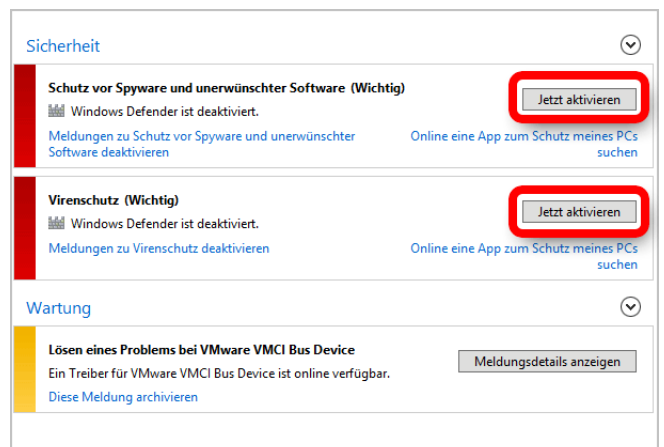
Sicherheit

Schutz vor Spyware und unerwünschter Software (Wichtig)
Windows Defender ist deaktiviert.
Jetzt aktivieren
Meldungen zu Schutz vor Spyware und unerwünschter Software deaktivieren
Online eine App zum Schutz meines PCs suchen

Virenschutz (Wichtig)
Windows Defender ist deaktiviert.
Jetzt aktivieren
Meldungen zu Virenschutz deaktivieren
Online eine App zum Schutz meines PCs suchen

Wartung

Lösen eines Problems bei VMware VMCI Bus Device
Ein Treiber für VMware VMCI Bus Device ist online verfügbar.
Meldungsdetails anzeigen
Diese Meldung archivieren